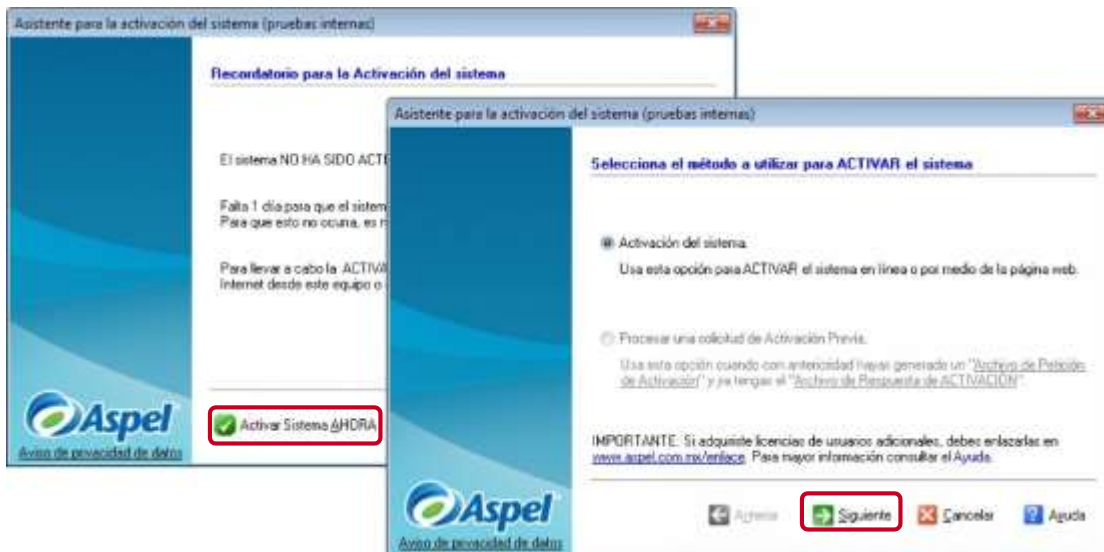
Asistente para la activación del sistema (pruebas internas)

Recordatorio para la Activación del sistema

El sistema NO HA SIDO ACT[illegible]

Falta 1 día para que el sistem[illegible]
Para que esto no ocurra, es n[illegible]

Para llevar a cabo la ACTIVA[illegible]
Internet desde este equipo o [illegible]

Aspel
Aviso de privacidad de datos

Activar Sistema AHORA

Asistente para la activación del sistema (pruebas internas)

Selecciona el método a utilizar para ACTIVAR el sistema

Activación del sistema.
Usa esta opción para ACTIVAR el sistema en línea o por medio de la página web.

Procesar una solicitud de Activación Previa.
Usa esta opción cuando con anterioridad hayas generado un "Archivo de Petición de Activación" y ya tengas el "Archivo de Respuesta de ACTIVACIÓN".

IMPORTANTE: Si adquiriste licencias de usuarios adicionales, debes enlazarlas en www.aspel.com.mx/enlace. Para mayor información consultar el Ayuda.

Aspel
Aviso de privacidad de datos

Anterior
Siguiente
Cancelar
Ayuda